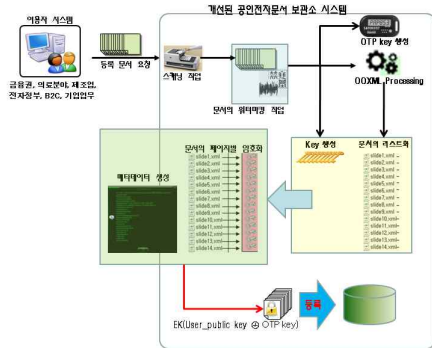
이용자 시스템

금융권, 의료분야, 제조업, 전자정부, B2C, 기업업무

등록 문서 요청

개선된 공인전자문서 보관소 시스템

스캐닝 작업

문서의 워터마킹 작업

OTP key 생성

OOXML Processing

Key 생성

문서의 리스트화

slide1.xml
slide2.xml
slide3.xml
slide4.xml
slide5.xml
slide6.xml
slide7.xml
slide8.xml
slide9.xml
slide11.xml
slide12.xml
slide13.xml
slide14.xml

메타데이터 생성

문서의 페이지별 암호화

slide1.xml
slide2.xml
slide3.xml
slide4.xml
slide5.xml
slide6.xml
slide7.xml
slide8.xml
slide9.xml
slide11.xml
slide12.xml
slide13.xml
slide14.xml

EK(User_public key ⊕ OTP key)

등록